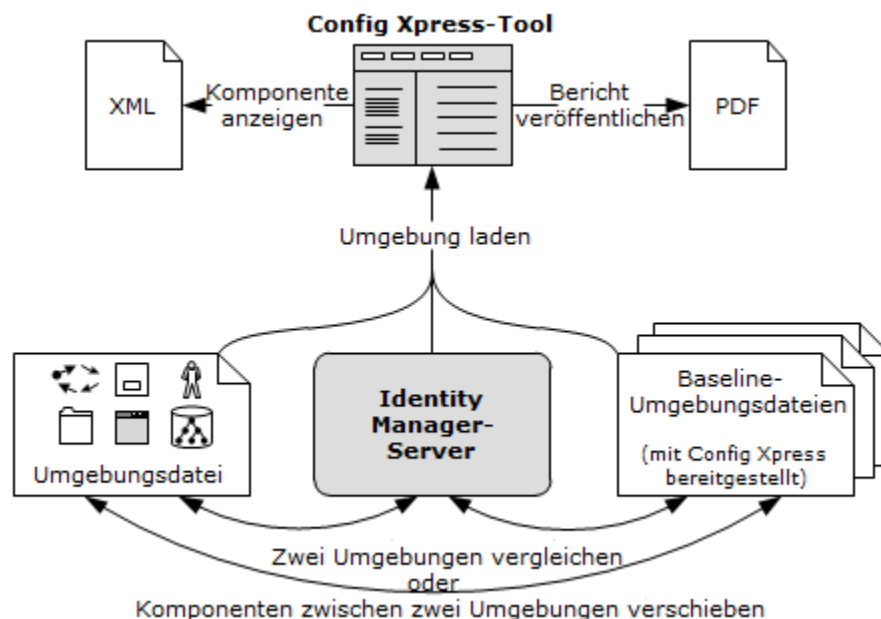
Config Xpress-Tool

XML

Komponente anzeigen

Bericht veröffentlichen

PDF

Umgebung laden

Umgebungsdatei

Identity Manager-Server

Baseline-Umgebungsdateien

(mit Config Xpress bereitgestellt)

Zwei Umgebungen vergleichen
oder
Komponenten zwischen zwei Umgebungen verschieben